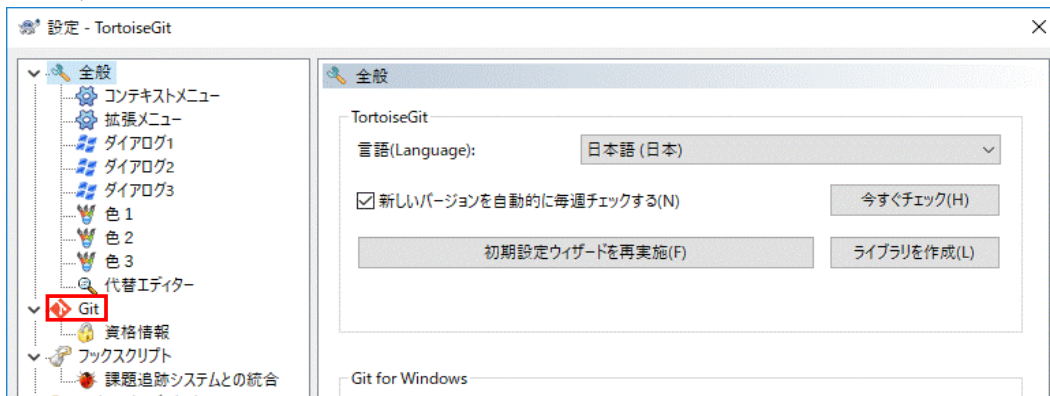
設定 - TortoiseGit

全般
コンテキストメニュー
拡張メニュー
ダイアログ1
ダイアログ2
ダイアログ3
色 1
色 2
色 3
代替エディター
Git
資格情報
フックスクリプト
課題追跡システムとの統合

全般

TortoiseGit

言語(Language): 日本語 (日本)

新しいバージョンを自動的に毎週チェックする(N)

今すぐチェック(H)

初期設定ウィザードを再実施(F)

ライブラリを作成(L)

Git for Windows